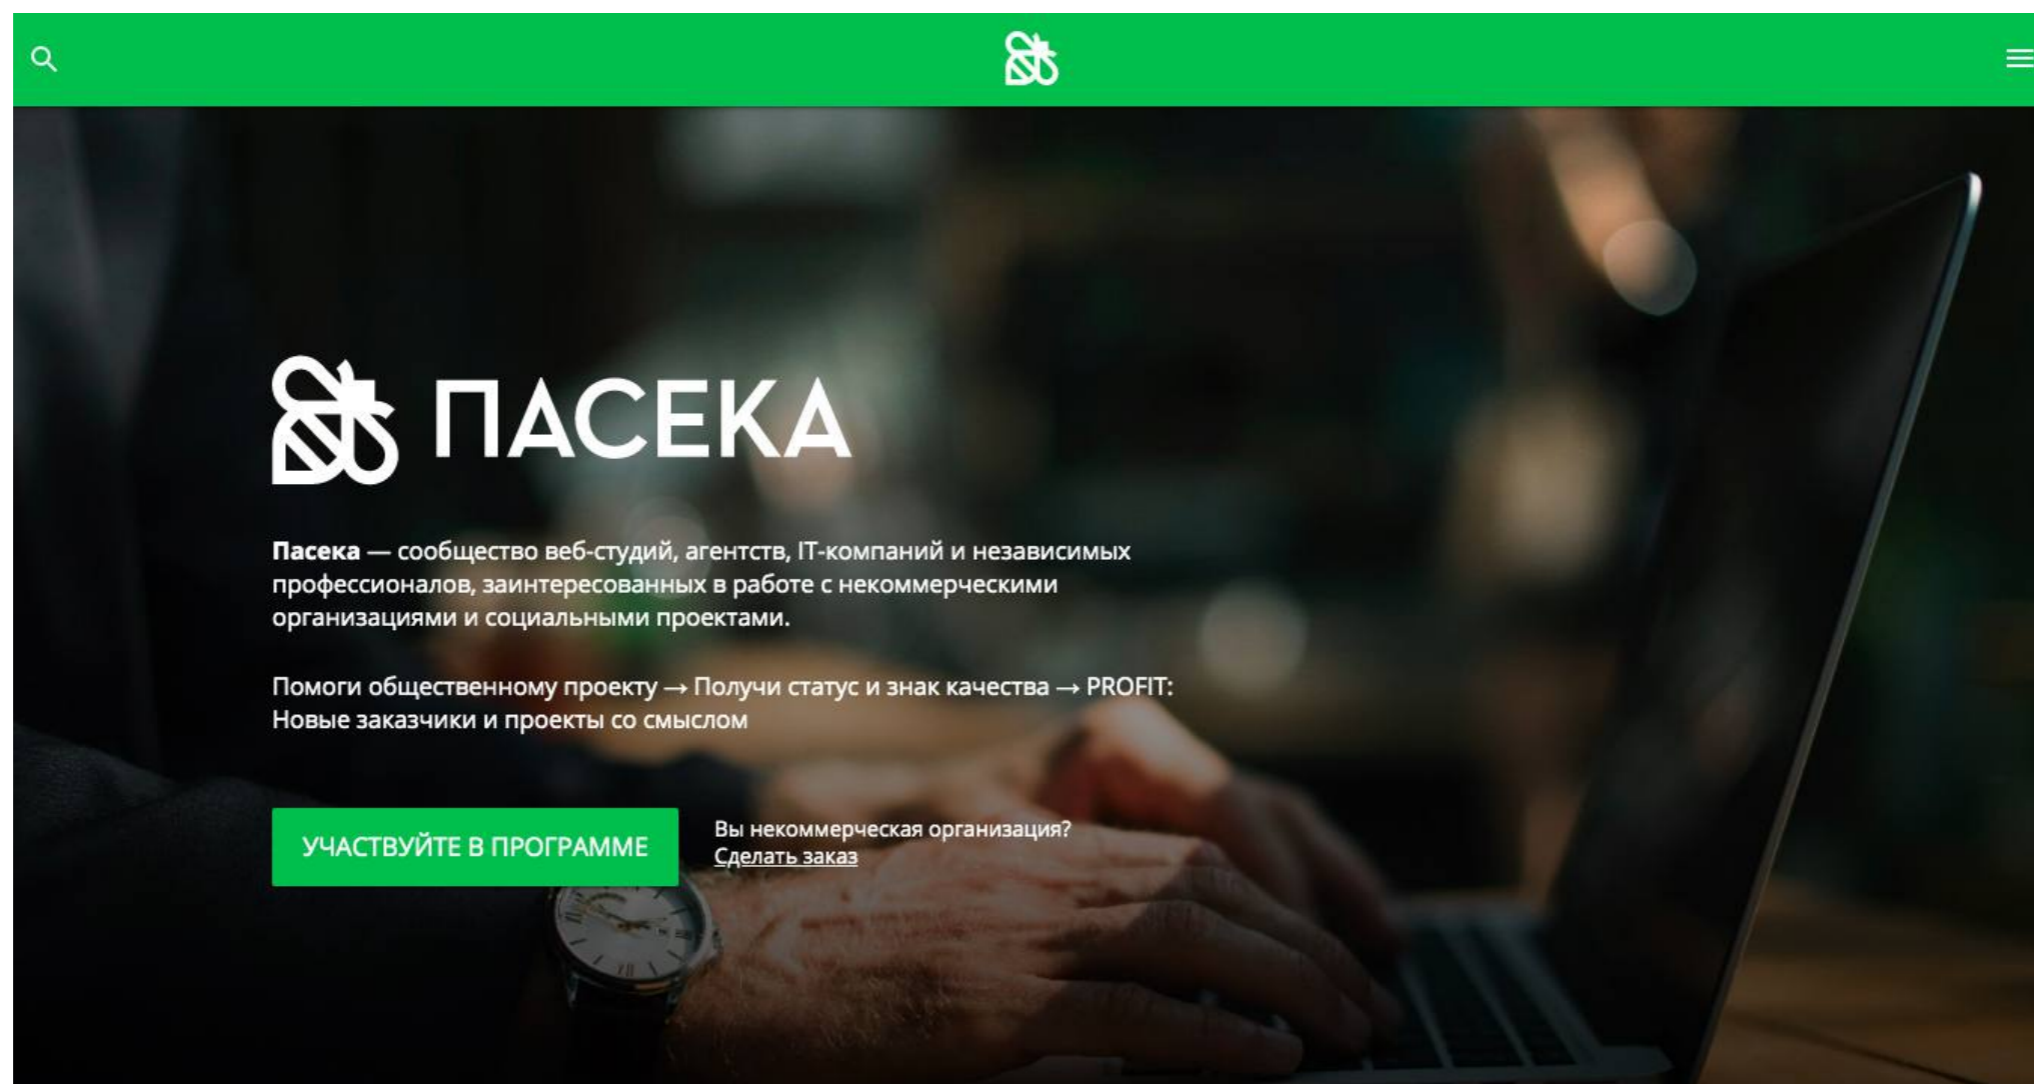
ПАСЕКА

Пасека — сообщество веб-студий, агентств, IT-компаний и независимых профессионалов, заинтересованных в работе с некоммерческими организациями и социальными проектами.

Помоги общественному проекту → Получи статус и знак качества → PROFIT: Новые заказчики и проекты со смыслом

УЧАСТВУЙТЕ В ПРОГРАММЕ

Вы некоммерческая организация?
Сделать заказ